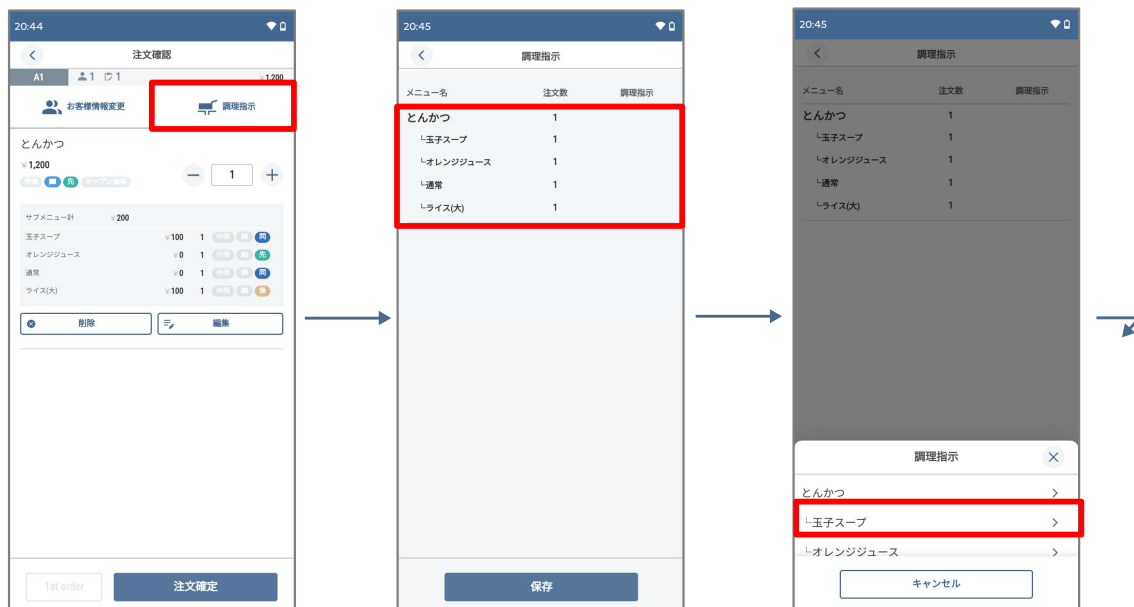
20:44

注文確認

A1 1 1 ¥1,200

お客様情報変更

調理指示

とんかつ

¥1,200

先

1

サブメニュー計 ¥200

玉子スープ ¥100 1 同

オレンジジュース ¥0 1 先

通常 ¥0 1 同

ライス(大) ¥100 1 後

削除

編集

1st order

注文確定

20:45

調理指示

| メニュー名 | 注文数 | 調理指示 |
|---|---|---|
| とんかつ | 1 | |
| └玉子スープ | 1 | |
| └オレンジジュース | 1 | |
| └通常 | 1 | |
| └ライス(大) | 1 | |

保存

20:45

調理指示

| メニュー名 | 注文数 | 調理指示 |
|---|---|---|
| とんかつ | 1 | |
| └玉子スープ | 1 | |
| └オレンジジュース | 1 | |
| └通常 | 1 | |
| └ライス(大) | 1 | |

調理指示

とんかつ

└玉子スープ

└オレンジジュース

キャンセル